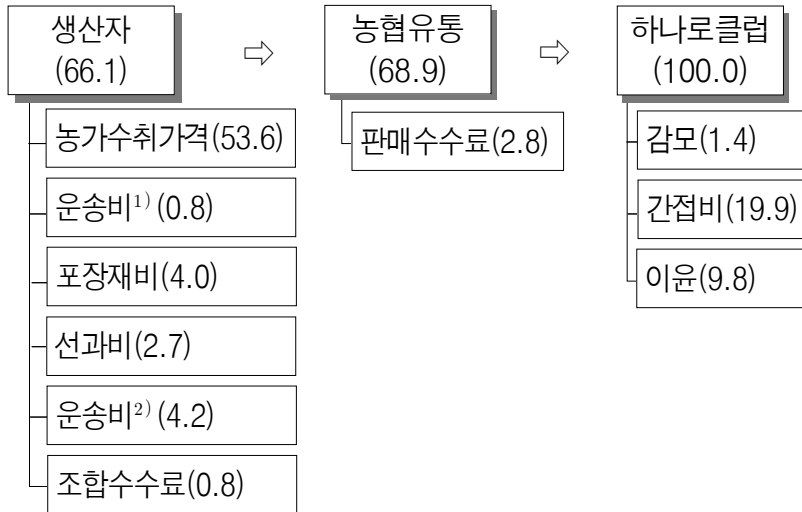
생산자 (66.1)

농가수취가격(53.6)

운송비$^{1)}$ (0.8)

포장재비(4.0)

선과비(2.7)

운송비$^{2)}$ (4.2)

조합수수료(0.8)

⇨

농협유통 (68.9)

판매수수료(2.8)

⇨

하나로클럽 (100.0)

감모(1.4)

간접비(19.9)

이윤(9.8)